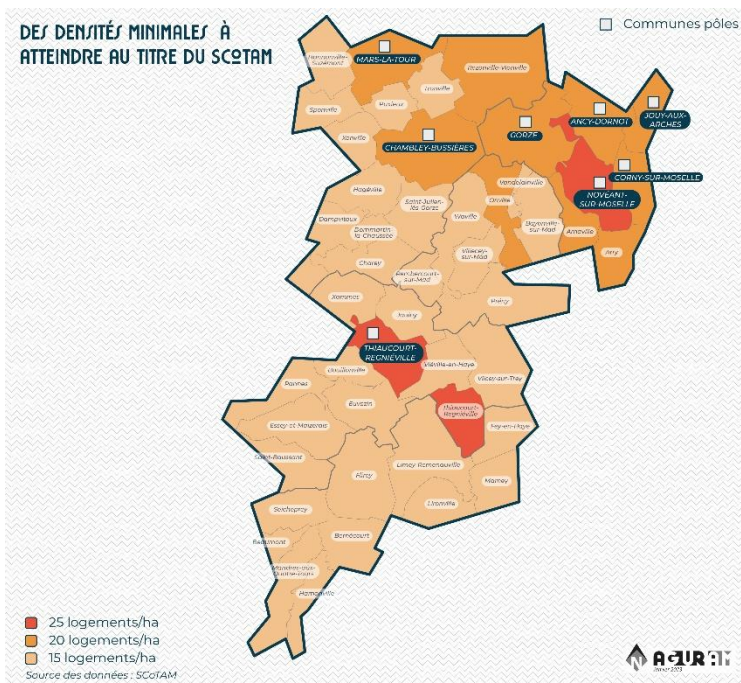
DES DENSITÉS MINIMALES À ATTEINDRE AU TITRE DU SCoTAM

Communes pôles

MARS-LA-TOUR
CHAMBLEY-BUSSIERES
GORZE
ANCY-DORNOT
JOUY-AUX-ARCHES
CORNY-SUR-MOSELLE
NOVEANT-SUR-MOSELLE
THIAUCOURT-REGNIEVILLE

Puxieux
Sponville
Xonville
Hageville
Dampvitoux
Saint-Julien-lès-Gorze
Dommartin-la-Chaussée
Chaney
Rembercourt-sur-Mad
Xammes
Jaulny
Waville
Onville
Villecey-sur-Mad
Vandelainville
Bayonville-sur-Mad
Arnaville
Arry
Prény
Vilcey-sur-Trey
Viéville-en-Haye
Pannes
Euvezin
Essey-et-Maizerais
Saint-Baussant
Flirey
Limey-Remenauville
Seicheprey
Beaumont
Bernécourt
Mandres-aux-Quatre-Tours
Hamonville
Mamey
Lironville
Fey-en-Haye
Thiaucourt-Regniéville

25 logements/ha
20 logements/ha
15 logements/ha
Source des données : SCoTAM

AGURAM